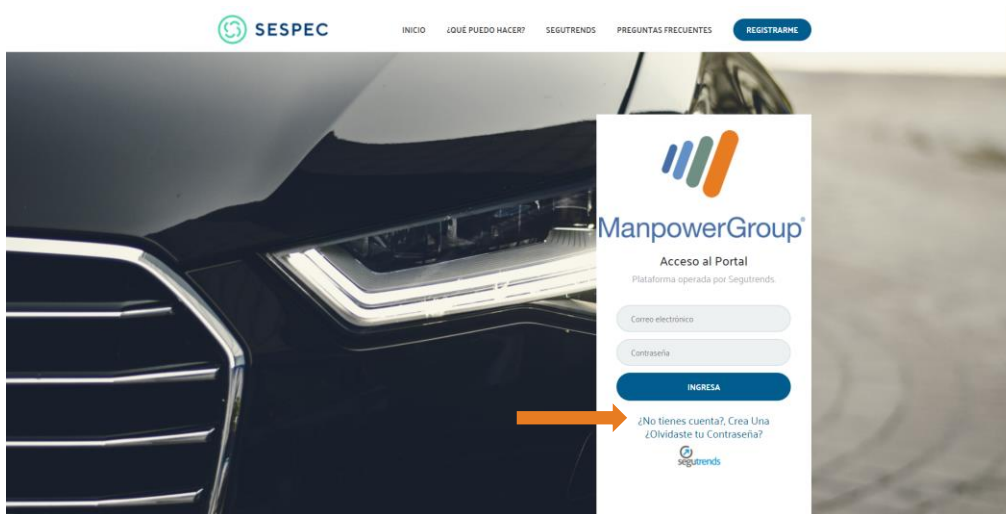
SESPEC

INICIO ¿QUÉ PUEDO HACER? SEGUTRENDS PREGUNTAS FRECUENTES REGISTRARME

ManpowerGroup®

Acceso al Portal

Plataforma operada por Segutrends

Correo electrónico

Contraseña

INGRESA

¿No tienes cuenta?, Crea Una
¿Olvidaste tu Contraseña?

segutrends